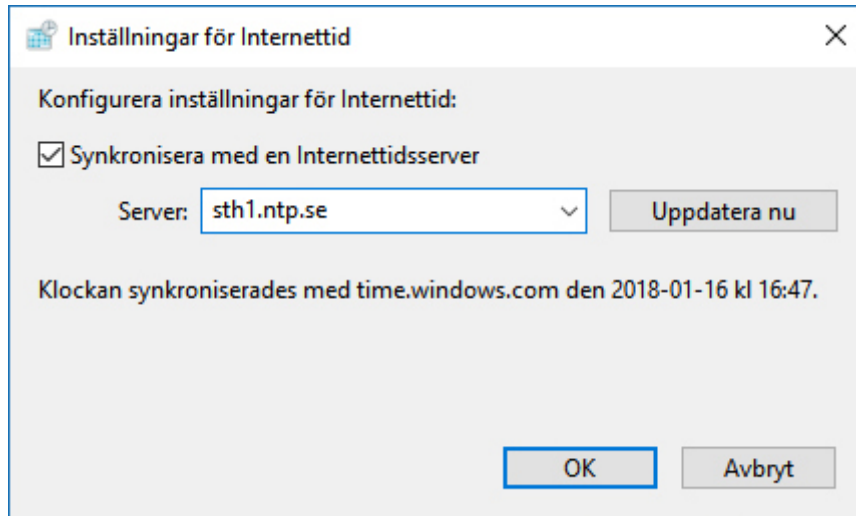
Inställningar för Internettid

Konfigurera inställningar för Internettid:

Synkronisera med en Internettidsserver

Server: sth1.ntp.se

Uppdatera nu

Klockan synkroniserades med time.windows.com den 2018-01-16 kl 16:47.

OK

Avbryt